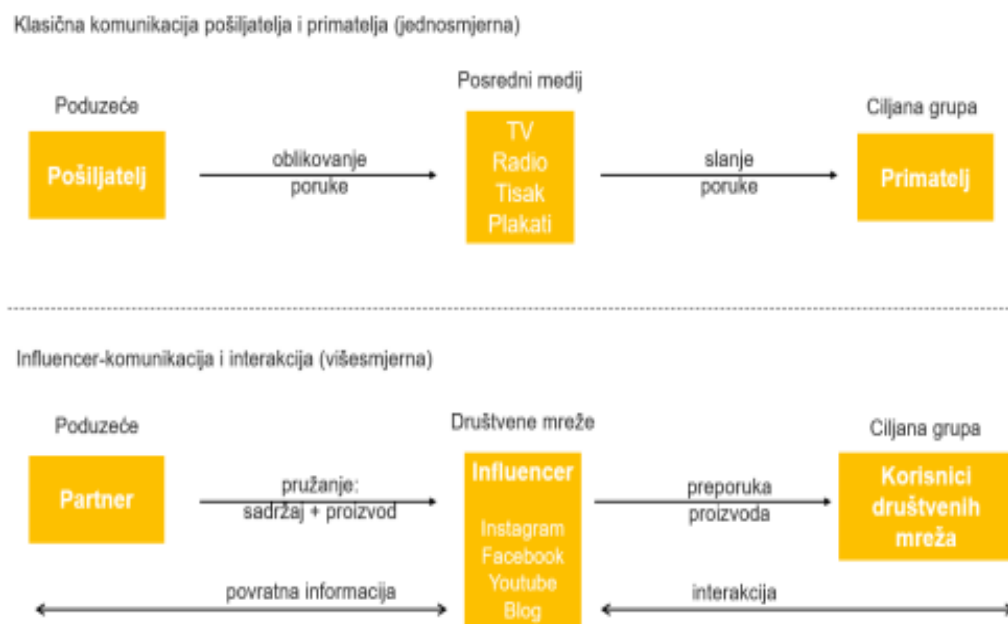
Klasična komunikacija pošiljatelja i primatelja (jednosmjerna)

Poduzeće

Pošiljatelj

oblikovanje poruke

Posredni medij

TV
Radio
Tisak
Plakati

slanje poruke

Ciljana grupa

Primatelj

Influencer-komunikacija i interakcija (višesmjerna)

Poduzeće

Partner

pružanje: sadržaj + proizvod

povratna informacija

Društvene mreže

Influencer

Instagram
Facebook
Youtube
Blog

preporuka proizvoda

interakcija

Ciljana grupa

Korisnici društvenih mreža